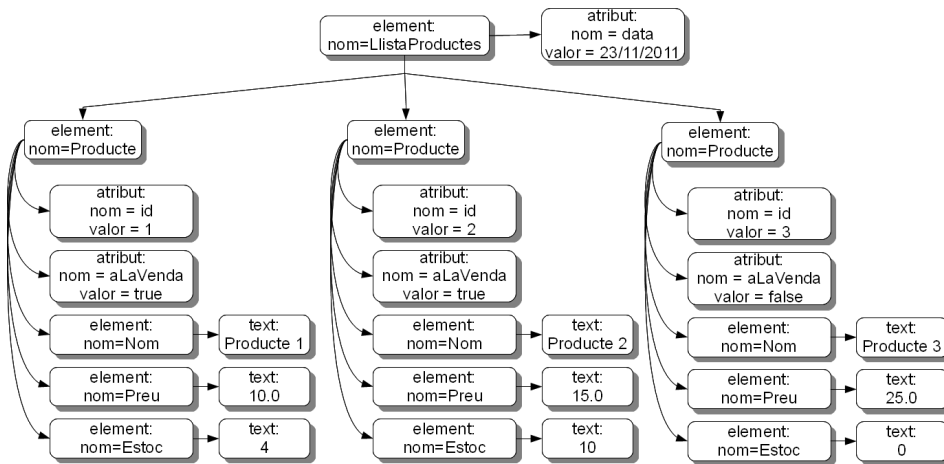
element:
nom=LlistaProductes

atribut:
nom = data
valor = 23/11/2011

element:
nom=Producte

atribut:
nom = id
valor = 1

atribut:
nom = aLaVenda
valor = true

element:
nom=Nom

text:
Producte 1

element:
nom=Preu

text:
10.0

element:
nom=Estoc

text:
4

element:
nom=Producte

atribut:
nom = id
valor = 2

atribut:
nom = aLaVenda
valor = true

element:
nom=Nom

text:
Producte 2

element:
nom=Preu

text:
15.0

element:
nom=Estoc

text:
10

element:
nom=Producte

atribut:
nom = id
valor = 3

atribut:
nom = aLaVenda
valor = false

element:
nom=Nom

text:
Producte 3

element:
nom=Preu

text:
25.0

element:
nom=Estoc

text:
0